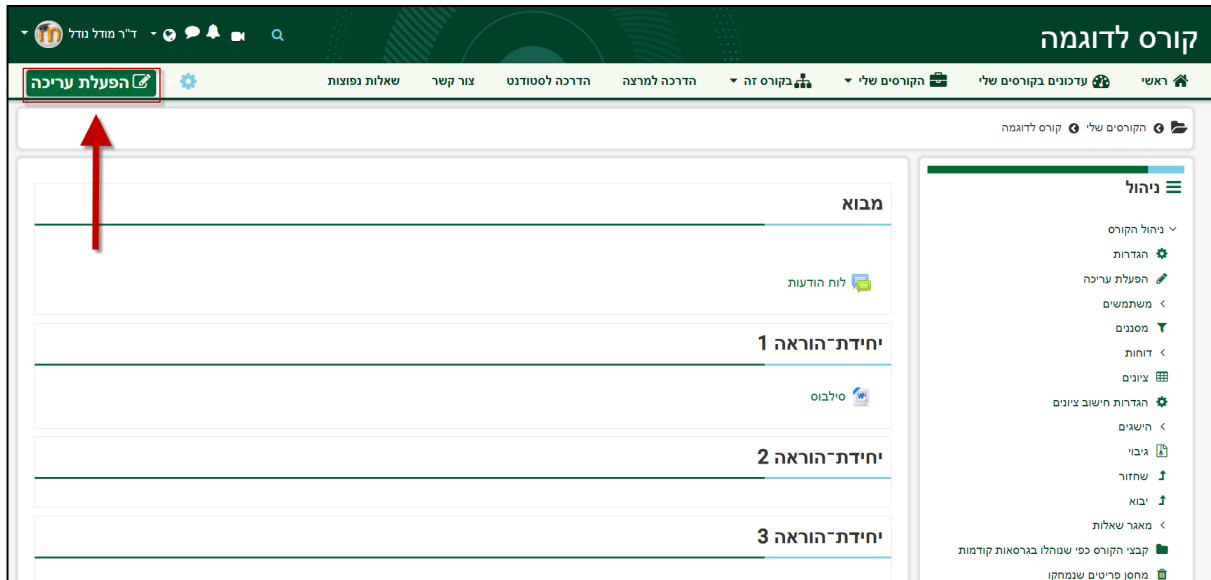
קורס לדוגמה

ד"ר מודל נודל

ראשי
עדכונים בקורסים שלי
הקורסים שלי
בקורס זה
הדרכה למרצה
הדרכה לסטודנט
צור קשר
שאלות נפוצות
הפעלת עריכה

הקורסים שלי
קורס לדוגמה

ניהול
ניהול הקורס
הגדרות
הפעלת עריכה
משתמשים
מסננים
דוחות
ציונים
הגדרות חישוב ציונים
הישגים
גיבוי
שחזור
יבוא
מאגר שאלות
קבצי הקורס כפי שנוהלו בגרסאות קודמות
מחסן פריטים שנמחקו

מבוא
לוח הודעות

יחידת־הוראה 1
סילבוס

יחידת־הוראה 2

יחידת־הוראה 3